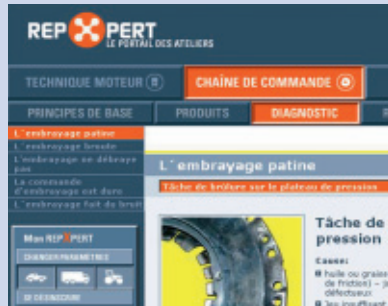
REP XPERT
LE PORTAIL DES ATELIERS

TECHNIQUE MOTEUR
CHAÎNE DE COMMANDE

PRINCIPES DE BASE
PRODUITS
DIAGNOSTIC

L´embrayage patine
L´embrayage broute
L´embrayage ne débraye pas
La commande d´embrayage est dure
L´embrayage fait du bruit

Mon REPXPERT
CHANGER PARAMÈTRES
SE DÉCONNECTER

L´embrayage patine
Tâche de brûlure sur le plateau de pression

Tâche de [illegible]
pression

Cause:
huile ou graiss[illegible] de friction) – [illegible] défectueux
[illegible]